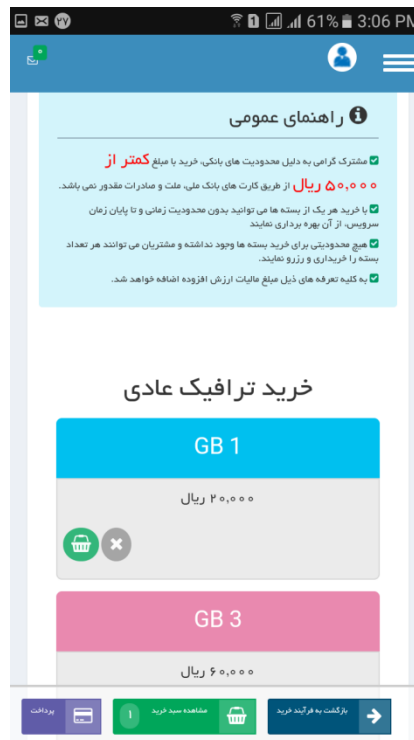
۲۷ 61% 3:06 PM

راهنمای عمومی

مشترک گرامی به دلیل محدودیت های بانکی، خرید با مبلغ کمتر از ۵۰,۰۰۰ ریال از طریق کارت های بانک ملی، ملت و صادرات مقدور نمی باشد.

با خرید هر یک از بسته ها می توانید بدون محدودیت زمانی و تا پایان زمان سرویس، از آن بهره برداری نمایید

هیچ محدودیتی برای خرید بسته ها وجود نداشته و مشتریان می توانند هر تعداد بسته را خریداری و رزرو نمایند.

به کلیه تعرفه های ذیل مبلغ مالیات ارزش افزوده اضافه خواهد شد.

خرید ترافیک عادی

GB 1

۲۰,۰۰۰ ریال

GB 3

۶۰,۰۰۰ ریال

پرداخت

مشاهده سبد خرید ۱

بازگشت به فرآیند خرید